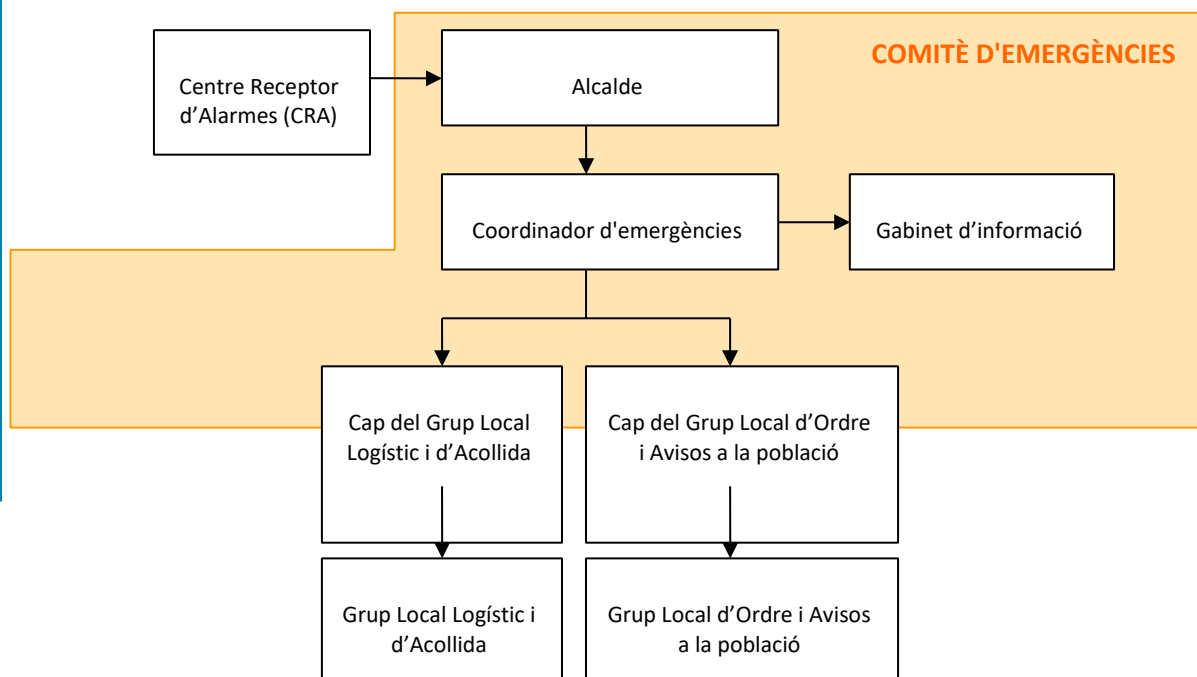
COMITÈ D'EMERGÈNCIES

Centre Receptor d’Alarmes (CRA)

Alcalde

Coordinador d'emergències

Gabinet d’informació

Cap del Grup Local Logístic i d’Acollida

Cap del Grup Local d’Ordre i Avisos a la població

Grup Local Logístic i d’Acollida

Grup Local d’Ordre i Avisos a la població